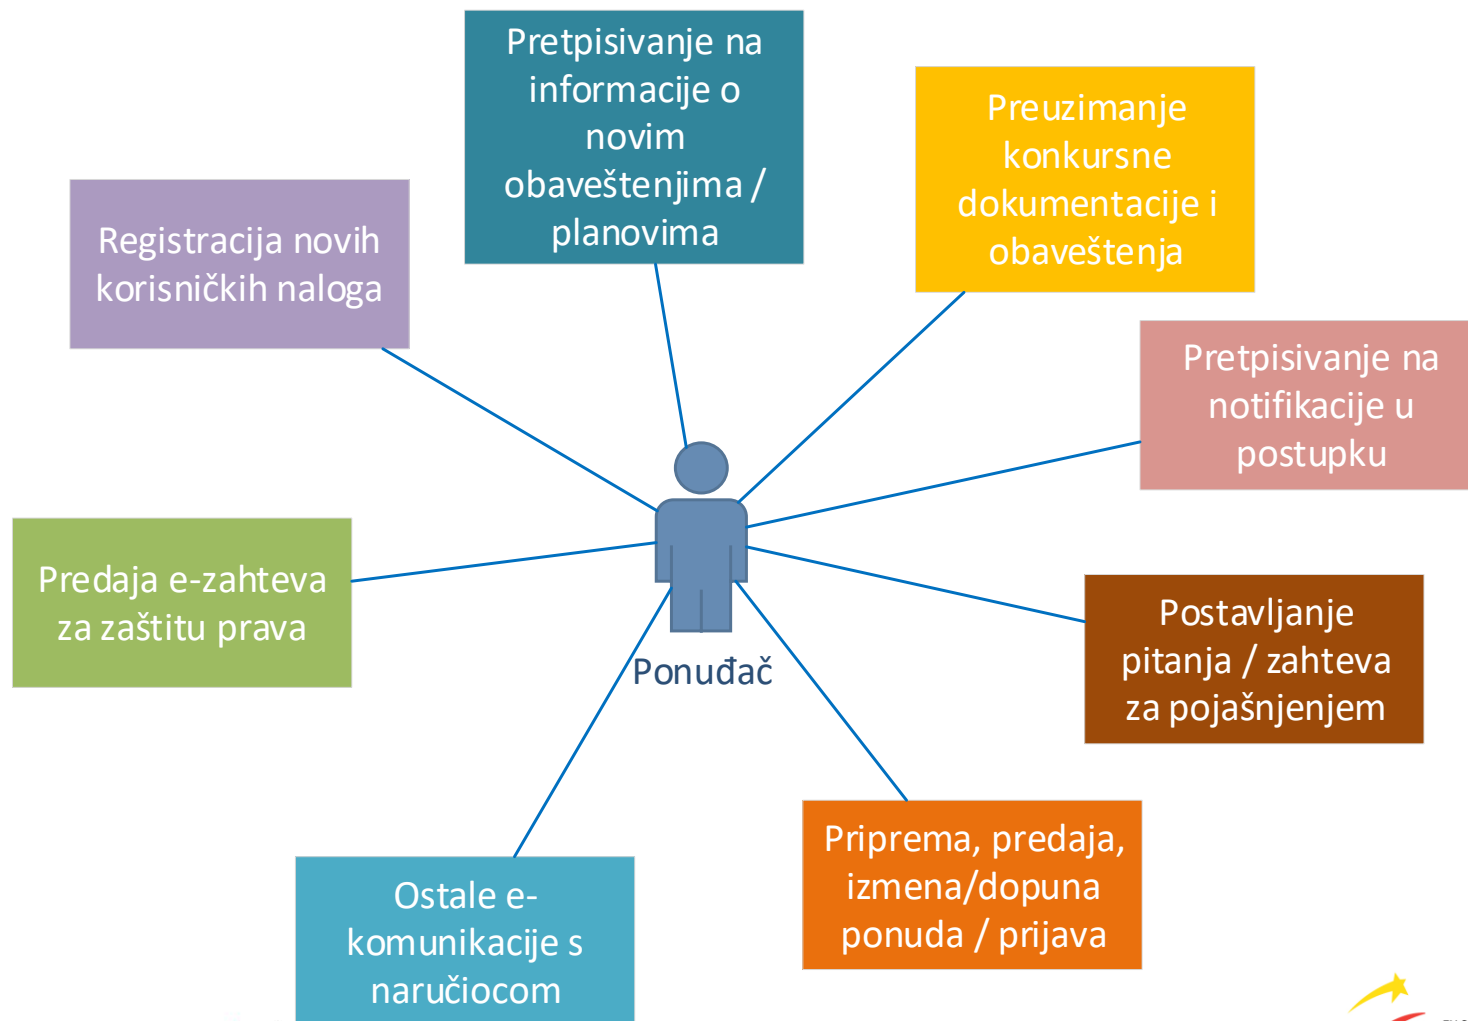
Registracija novih korisničkih naloga

Pretpisivanje na informacije o novim obaveštenjima / planovima

Preuzimanje konkursne dokumentacije i obaveštenja

Pretpisivanje na notifikacije u postupku

Predaja e-zahteva za zaštitu prava

Ponuđač

Postavljanje pitanja / zahteva za pojašnjenjem

Priprema, predaja, izmena/dopuna ponuda / prijava

Ostale e-komunikacije s naručiocom